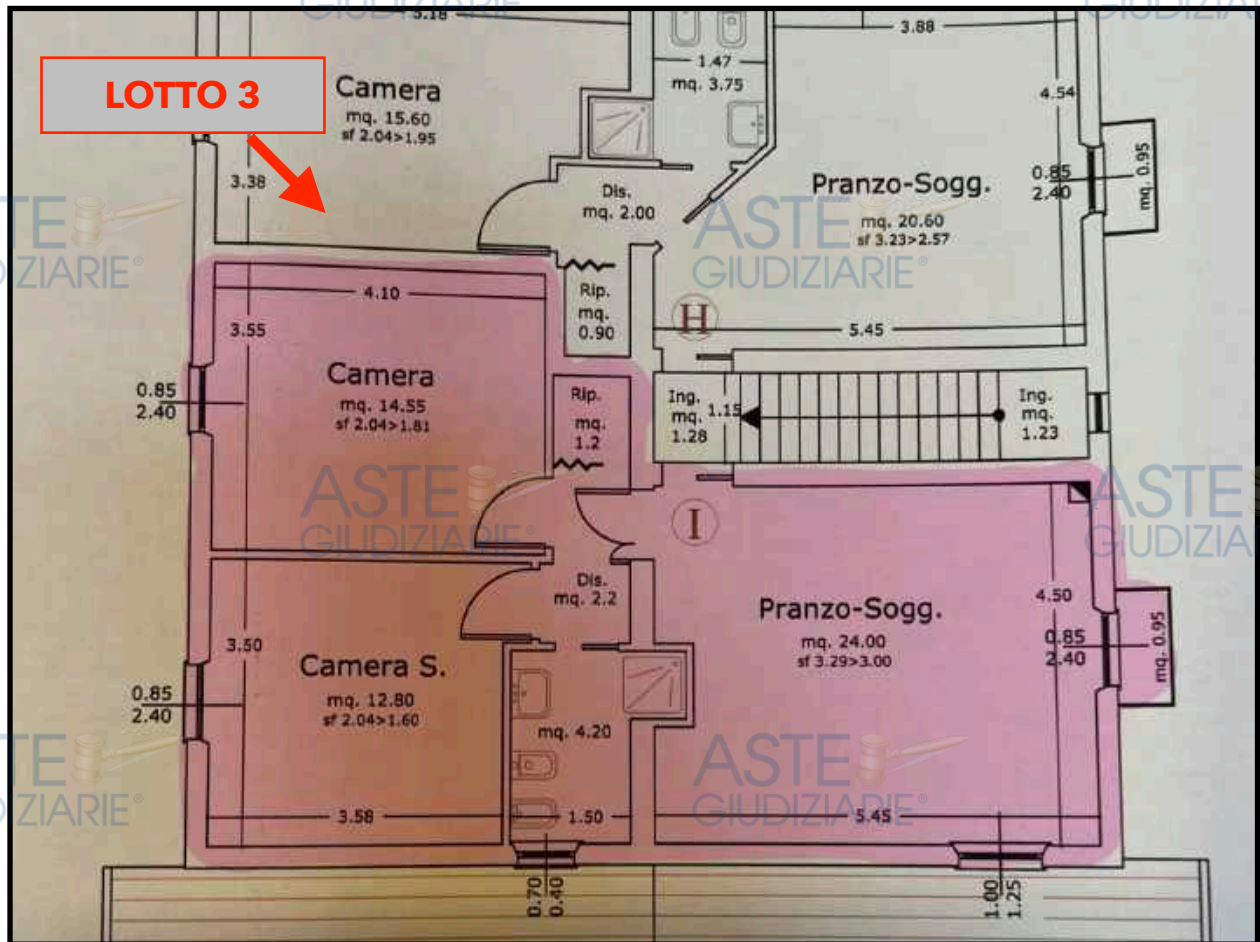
LOTTO 3

3.18
Camera
mq. 15.60
sf 2.04>1.95
3.38

1.47
mq. 3.75

3.88
4.54
Pranzo-Sogg.
mq. 20.60
sf 3.23>2.57
0.85
2.40
mq. 0.95

Dis.
mq. 2.00

Rip.
mq.
0.90

H
5.45

4.10
3.55
Camera
mq. 14.55
sf 2.04>1.81
0.85
2.40

Rip.
mq.
1.2

Ing.
mq.
1.28
1.15
Ing.
mq.
1.23

I

Dis.
mq. 2.2

Pranzo-Sogg.
mq. 24.00
sf 3.29>3.00
4.50
0.85
2.40
mq. 0.95

3.50
Camera S.
mq. 12.80
sf 2.04>1.60
0.85
2.40

mq. 4.20

3.58
1.50
5.45

0.70
0.40
1.00
1.25

ASTE GIUDIZIARIE®
ASTE GIUDIZIARIE®
ASTE GIUDIZIARIE®
ASTE GIUDIZIARIE®
ASTE GIUDIZIARIE®